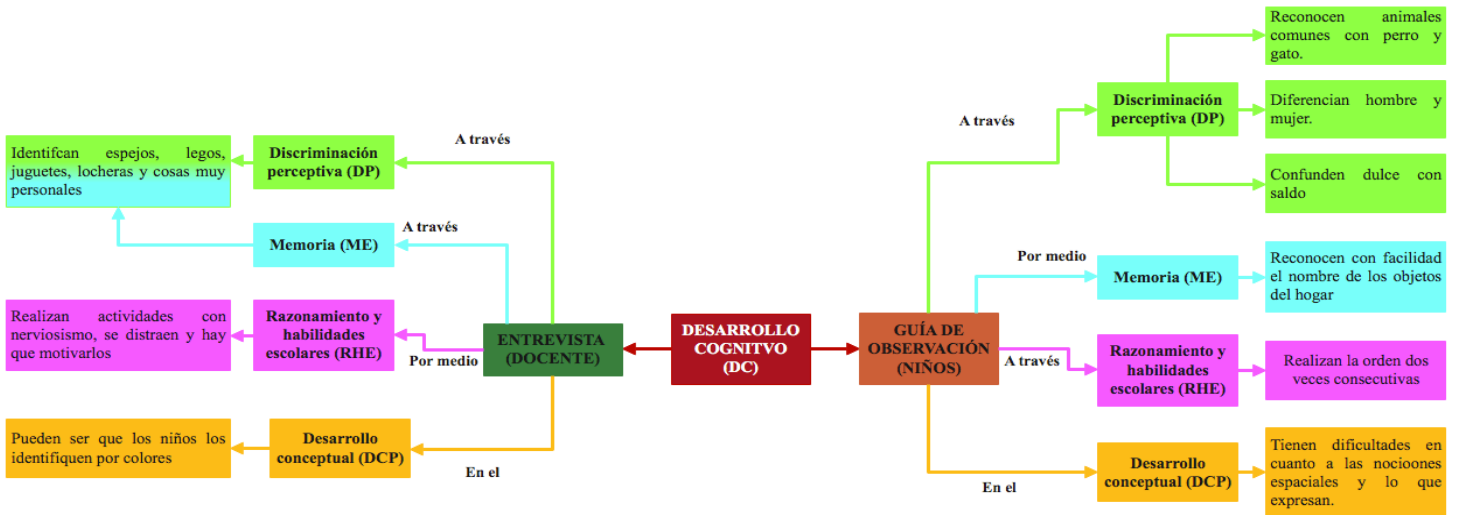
DESARROLLO COGNITVO (DC)

ENTREVISTA (DOCENTE)

A través

Discriminación perceptiva (DP)

Identifcan espejos, legos, juguetes, locheras y cosas muy personales

A través

Memoria (ME)

Por medio

Razonamiento y habilidades escolares (RHE)

Realizan actividades con nerviosismo, se distraen y hay que motivarlos

En el

Desarrollo conceptual (DCP)

Pueden ser que los niños los identifiquen por colores

GUÍA DE OBSERVACIÓN (NIÑOS)

A través

Discriminación perceptiva (DP)

Reconocen animales comunes con perro y gato.

Diferencian hombre y mujer.

Confunden dulce con saldo

Por medio

Memoria (ME)

Reconocen con facilidad el nombre de los objetos del hogar

A través

Razonamiento y habilidades escolares (RHE)

Realizan la orden dos veces consecutivas

En el

Desarrollo conceptual (DCP)

Tienen dificultades en cuanto a las nocioones espaciales y lo que expresan.